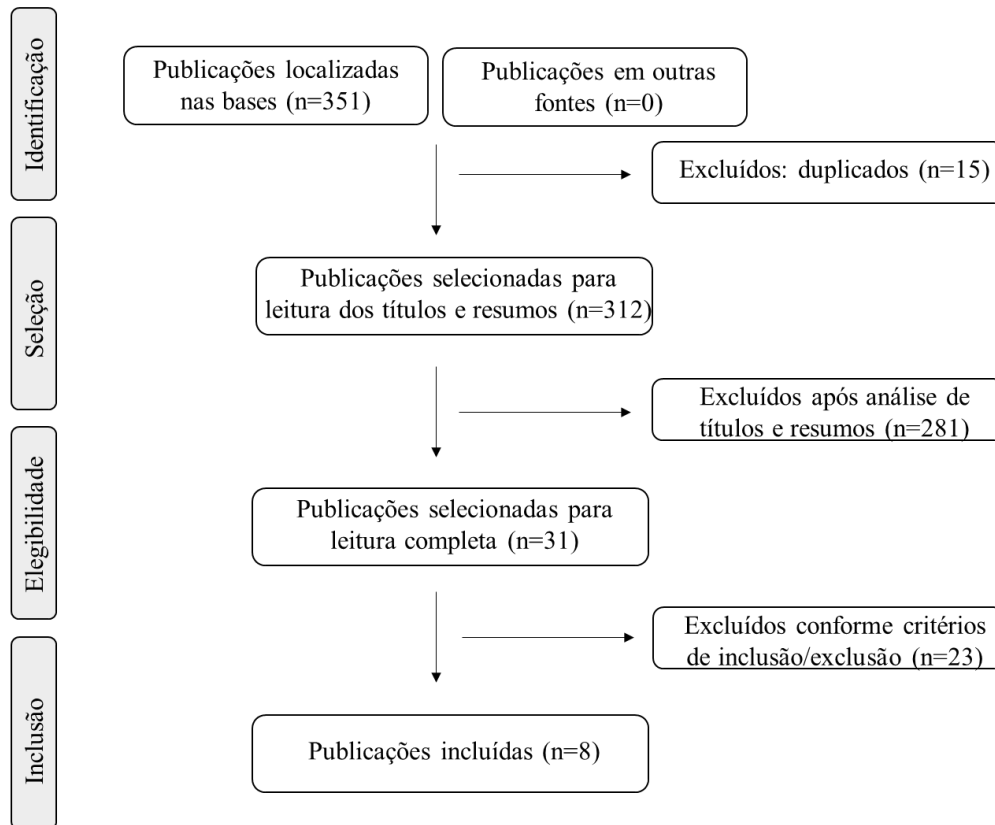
Identificação

Publicações localizadas nas bases (n=351)

Publicações em outras fontes (n=0)

Excluídos: duplicados (n=15)

Seleção

Publicações selecionadas para leitura dos títulos e resumos (n=312)

Excluídos após análise de títulos e resumos (n=281)

Elegibilidade

Publicações selecionadas para leitura completa (n=31)

Excluídos conforme critérios de inclusão/exclusão (n=23)

Inclusão

Publicações incluídas (n=8)